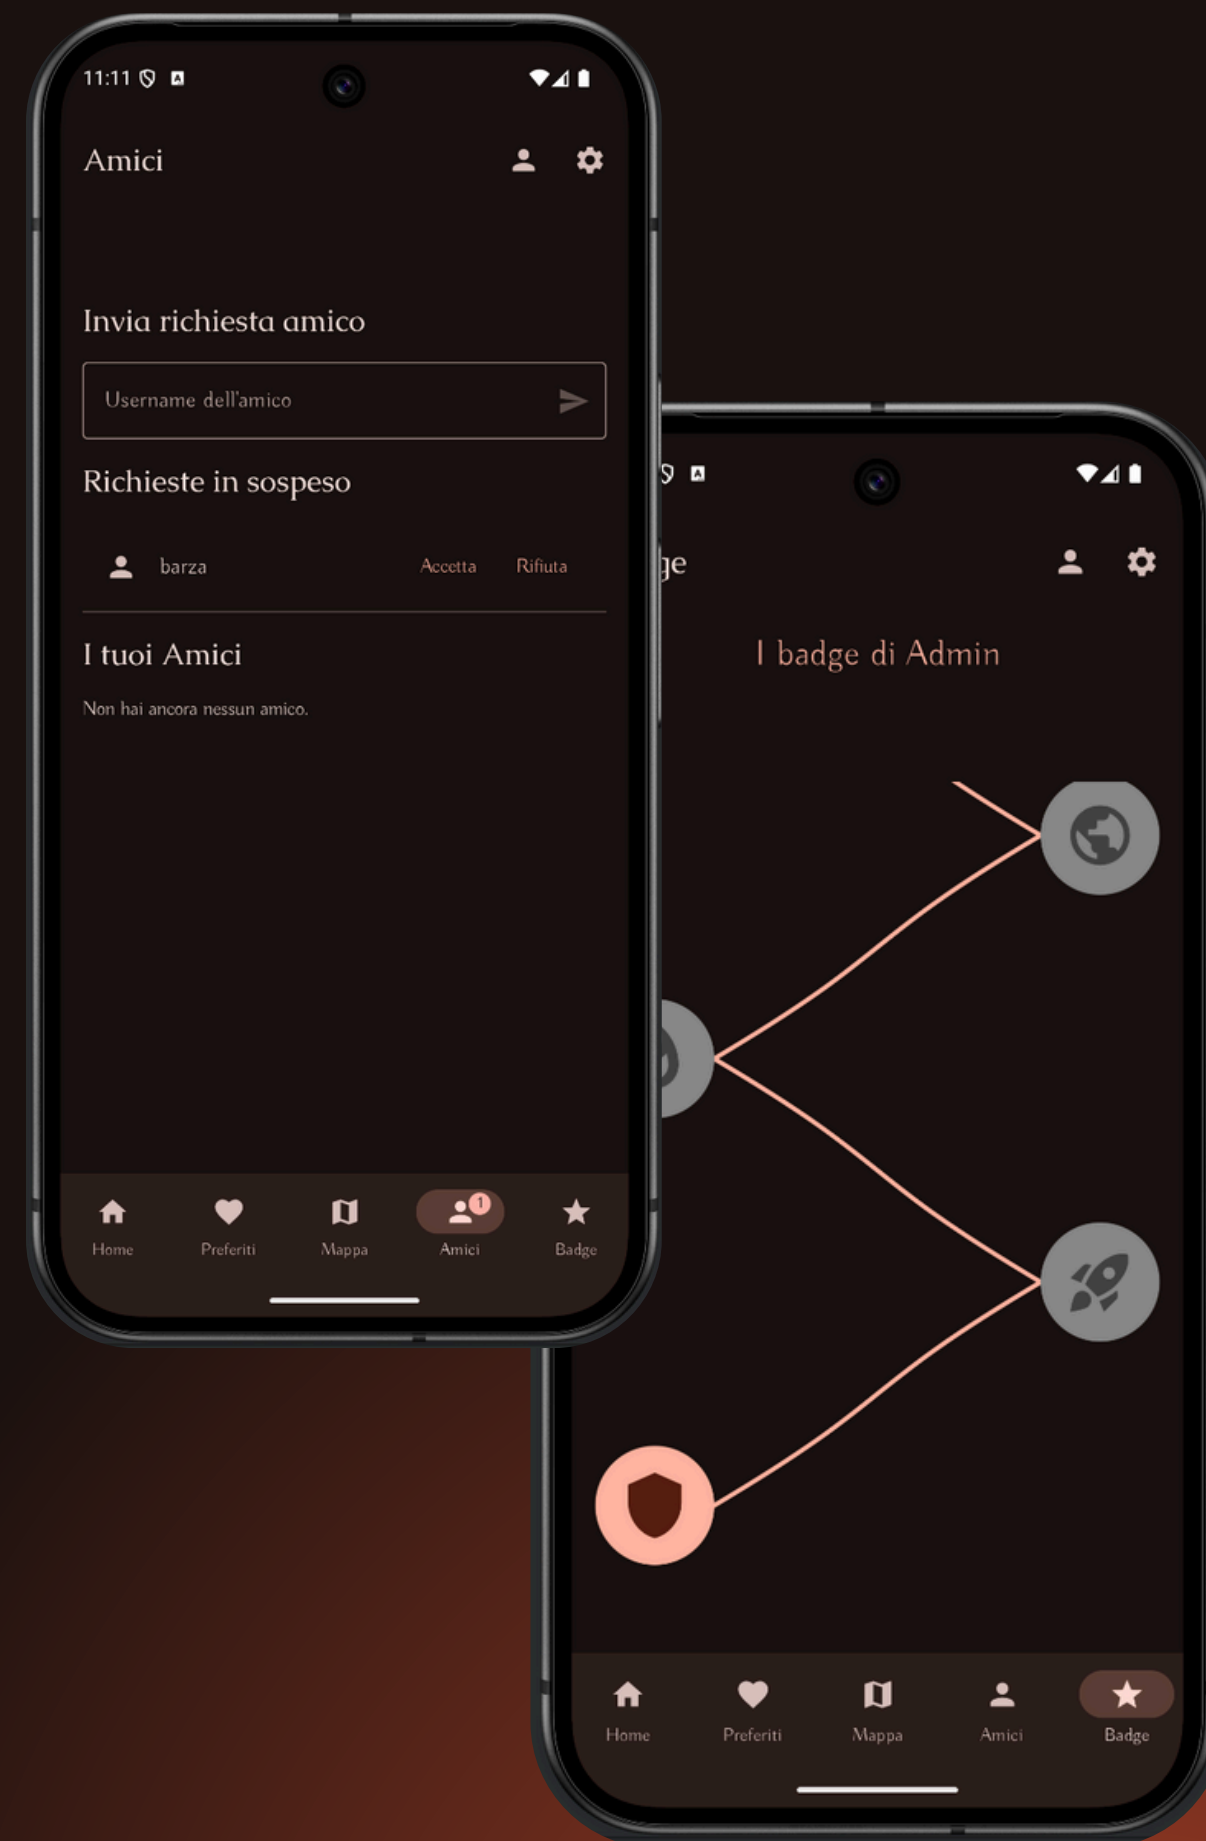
11:11

Amici

Invia richiesta amico

Username dell'amico

Richieste in sospeso

barza

Accetta

Rifiuta

I tuoi Amici

Non hai ancora nessun amico.

Home

Preferiti

Mappa

1

Amici

Badge

ge

I badge di Admin

Home

Preferiti

Mappa

Amici

Badge